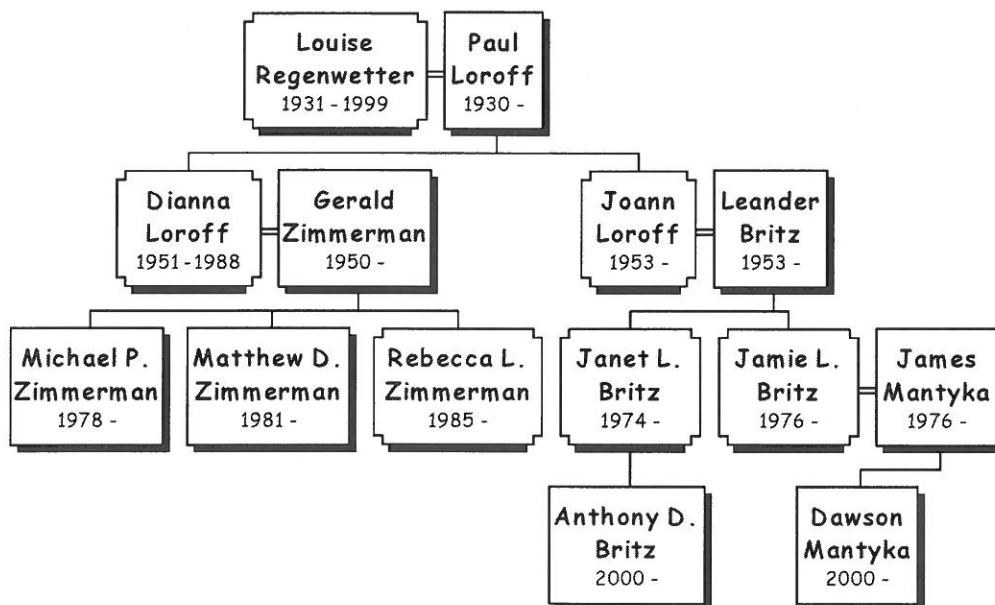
Louise Regenwetter 1931 - 1999

Paul Loroff 1930 -

Dianna Loroff 1951 - 1988

Gerald Zimmerman 1950 -

Joann Loroff 1953 -

Leander Britz 1953 -

Michael P. Zimmerman 1978 -

Matthew D. Zimmerman 1981 -

Rebecca L. Zimmerman 1985 -

Janet L. Britz 1974 -

Jamie L. Britz 1976 -

James Mantyka 1976 -

Anthony D. Britz 2000 -

Dawson Mantyka 2000 -